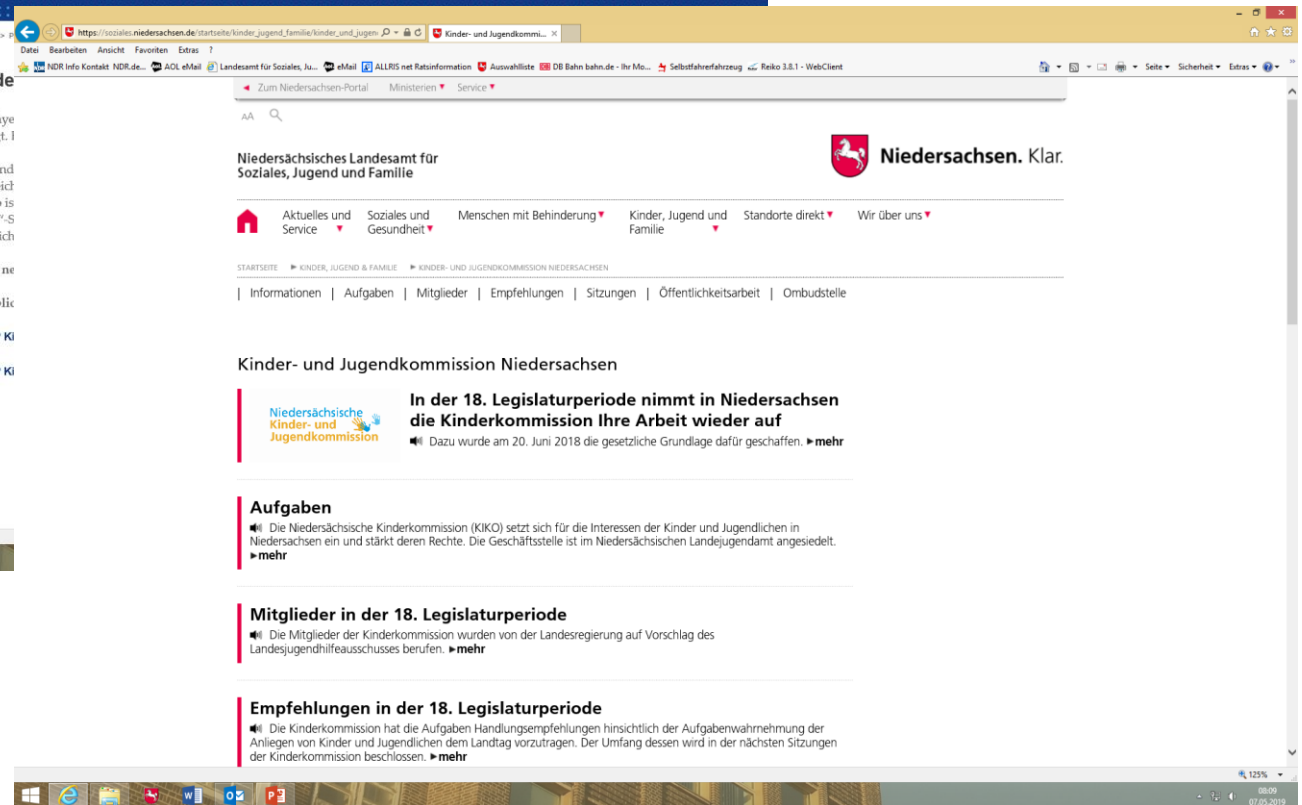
https://soziales.niedersachsen.de/startseite/kinder_jugend_familie/kinder_und_jugen Kinder- und Jugendkommi...

Datei Bearbeiten Ansicht Favoriten Extras ?

NDR Info Kontakt NDR.de... AOL eMail Landesamt für Soziales, Ju... eMail ALLRIS net Ratsinformation Auswahlliste DB Bahn bahn.de - Ihr Mo... Selbstfahrerfahrzeug Reiko 3.8.1 - WebClient

Seite Sicherheit Extras

Zum Niedersachsen-Portal Ministerien Service

AA

Niedersächsisches Landesamt für Soziales, Jugend und Familie

Niedersachsen. Klar.

Aktuelles und Service | Soziales und Gesundheit | Menschen mit Behinderung | Kinder, Jugend und Familie | Standorte direkt | Wir über uns

STARTSEITE ▸ KINDER, JUGEND & FAMILIE ▸ KINDER- UND JUGENDKOMMISSION NIEDERSACHSEN

| Informationen | Aufgaben | Mitglieder | Empfehlungen | Sitzungen | Öffentlichkeitsarbeit | Ombudstelle

Kinder- und Jugendkommission Niedersachsen

Niedersächsische Kinder- und Jugendkommission

In der 18. Legislaturperiode nimmt in Niedersachsen die Kinderkommission Ihre Arbeit wieder auf

Dazu wurde am 20. Juni 2018 die gesetzliche Grundlage dafür geschaffen. ▸mehr

Aufgaben

Die Niedersächsische Kinderkommission (KIKO) setzt sich für die Interessen der Kinder und Jugendlichen in Niedersachsen ein und stärkt deren Rechte. Die Geschäftsstelle ist im Niedersächsischen Landejugendamt angesiedelt. ▸mehr

Mitglieder in der 18. Legislaturperiode

Die Mitglieder der Kinderkommission wurden von der Landesregierung auf Vorschlag des Landesjugendhilfeausschusses berufen. ▸mehr

Empfehlungen in der 18. Legislaturperiode

Die Kinderkommission hat die Aufgaben Handlungsempfehlungen hinsichtlich der Aufgabenwahrnehmung der Anliegen von Kinder und Jugendlichen dem Landtag vorzutragen. Der Umfang dessen wird in der nächsten Sitzungen der Kinderkommission beschlossen. ▸mehr

125%

08:09
07.05.2019